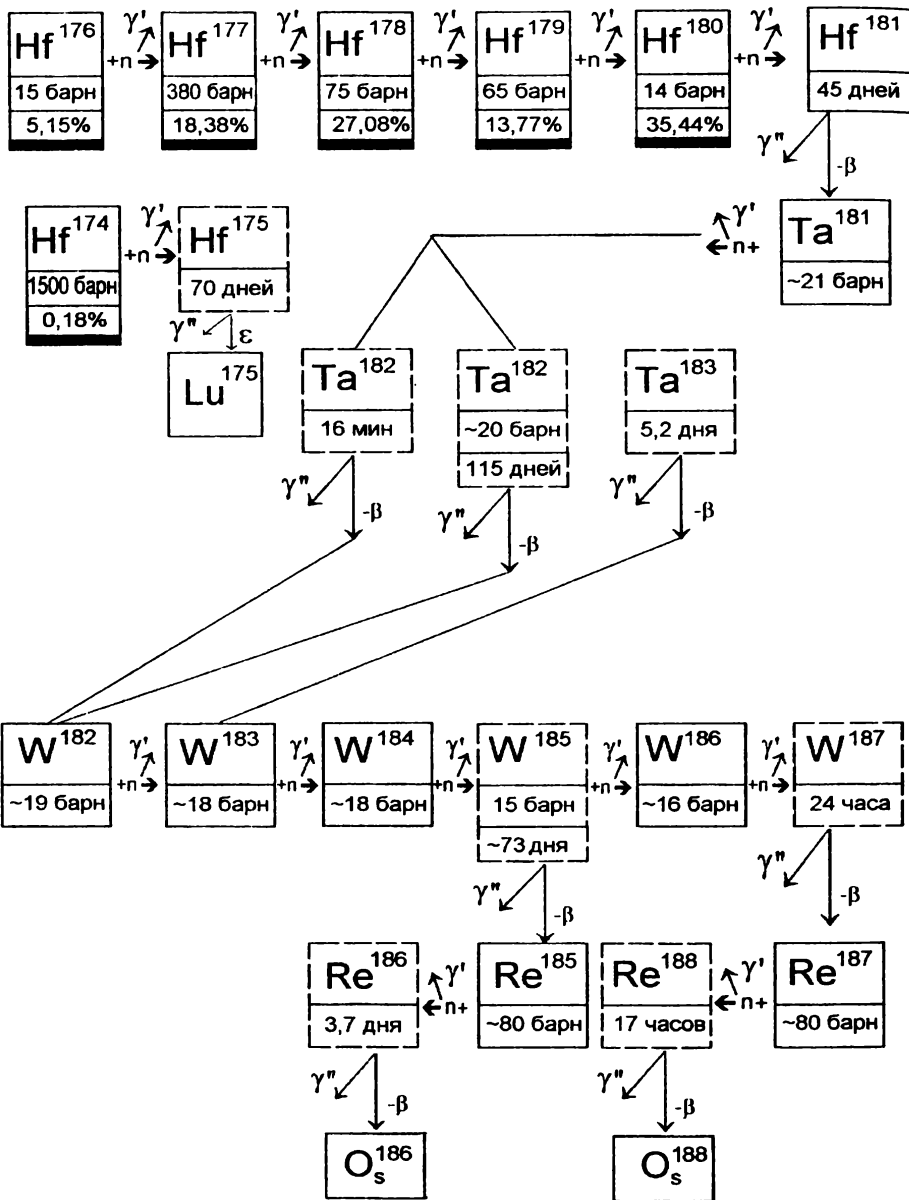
$Hf^{176}$ 15 барн 5,15% $\gamma'$ +n $Hf^{177}$ 380 барн 18,38% $\gamma'$ +n $Hf^{178}$ 75 барн 27,08% $\gamma'$ +n $Hf^{179}$ 65 барн 13,77% $\gamma'$ +n $Hf^{180}$ 14 барн 35,44% $\gamma'$ +n $Hf^{181}$ 45 дней

$\gamma''$ -β

$Hf^{174}$ 1500 барн 0,18% +n $\gamma'$ $Hf^{175}$ 70 дней $\gamma''$ ε $Lu^{175}$

$\gamma'$ n+ $Ta^{181}$ ~21 барн

$Ta^{182}$ 16 мин $\gamma''$ -β

$Ta^{182}$ ~20 барн 115 дней $\gamma''$ -β

$Ta^{183}$ 5,2 дня $\gamma''$ -β

$W^{182}$ ~19 барн $\gamma'$ +n $W^{183}$ ~18 барн $\gamma'$ +n $W^{184}$ ~18 барн $\gamma'$ +n $W^{185}$ 15 барн ~73 дня $\gamma'$ +n $W^{186}$ ~16 барн $\gamma'$ +n $W^{187}$ 24 часа

$\gamma''$ -β $\gamma''$ -β

$Re^{186}$ 3,7 дня $\gamma'$ n+ $Re^{185}$ ~80 барн $Re^{188}$ 17 часов $\gamma'$ n+ $Re^{187}$ ~80 барн

$\gamma''$ -β $\gamma''$ -β

$O_s^{186}$ $O_s^{188}$